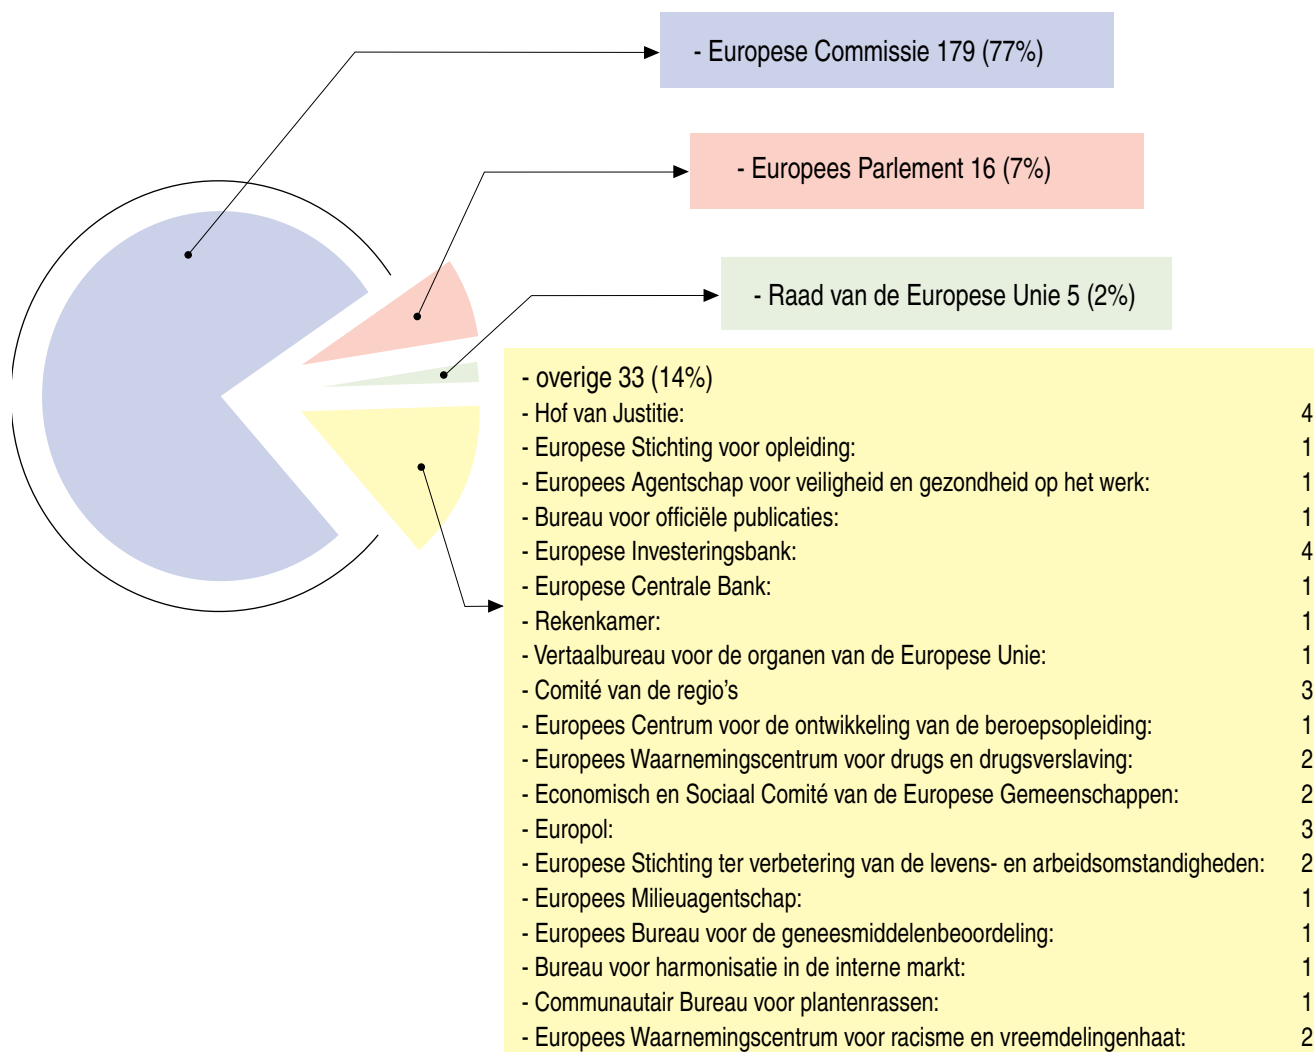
- Europese Commissie 179 (77%)

- Europees Parlement 16 (7%)

- Raad van de Europese Unie 5 (2%)

- overige 33 (14%)
- Hof van Justitie: 4
- Europese Stichting voor opleiding: 1
- Europees Agentschap voor veiligheid en gezondheid op het werk: 1
- Bureau voor officiële publicaties: 1
- Europese Investeringsbank: 4
- Europese Centrale Bank: 1
- Rekenkamer: 1
- Vertaalbureau voor de organen van de Europese Unie: 1
- Comité van de regio's 3
- Europees Centrum voor de ontwikkeling van de beroepsopleiding: 1
- Europees Waarnemingscentrum voor drugs en drugsverslaving: 2
- Economisch en Sociaal Comité van de Europese Gemeenschappen: 2
- Europol: 3
- Europese Stichting ter verbetering van de levens- en arbeidsomstandigheden: 2
- Europees Milieuagentschap: 1
- Europees Bureau voor de geneesmiddelenbeoordeling: 1
- Bureau voor harmonisatie in de interne markt: 1
- Communautair Bureau voor plantenrassen: 1
- Europees Waarnemingscentrum voor racisme en vreemdelingenhaat: 2